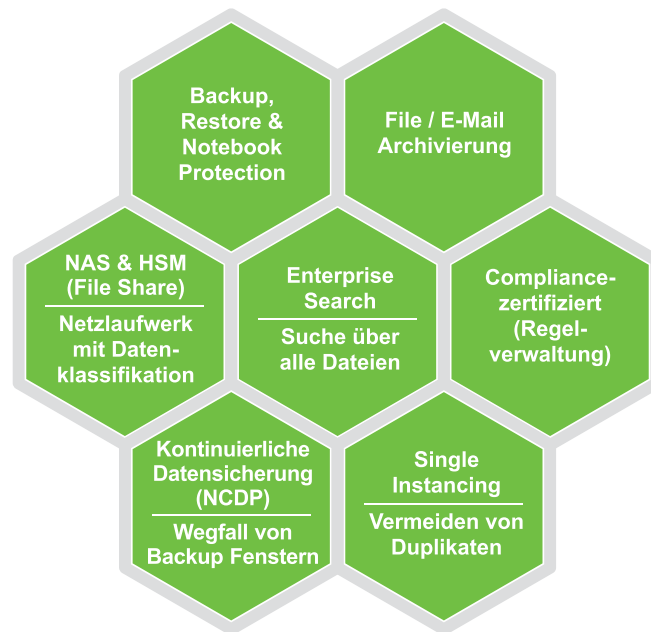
Backup, Restore & Notebook Protection

File / E-Mail Archivierung

NAS & HSM (File Share)

Netzlaufwerk mit Datenklassifikation

Enterprise Search

Suche über alle Dateien

Compliance-zertifiziert (Regel-verwaltung)

Kontinuierliche Datensicherung (NCDP)

Wegfall von Backup Fenstern

Single Instancing

Vermeiden von Duplikaten